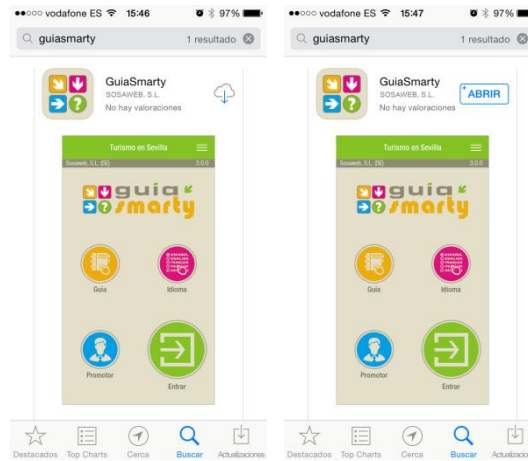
●●○○○ vodafone ES 15:46 97%

guiasmarty 1 resultado

GuiaSmarty
SOSAWEB, S.L.
No hay valoraciones

Turismo en Sevilla
Sosaweb, S.L. (SE) 3.0.0

guia smarty

Guía
Idioma
Promotor
Entrar

Destacados Top Charts Cerca Buscar Actualizaciones

●●○○○ vodafone ES 15:47 97%

guiasmarty 1 resultado

GuiaSmarty
SOSAWEB, S.L.
No hay valoraciones
ABRIR

Turismo en Sevilla
Sosaweb, S.L. (SE) 3.0.0

guia smarty

Guía
Idioma
Promotor
Entrar

Destacados Top Charts Cerca Buscar Actualizaciones